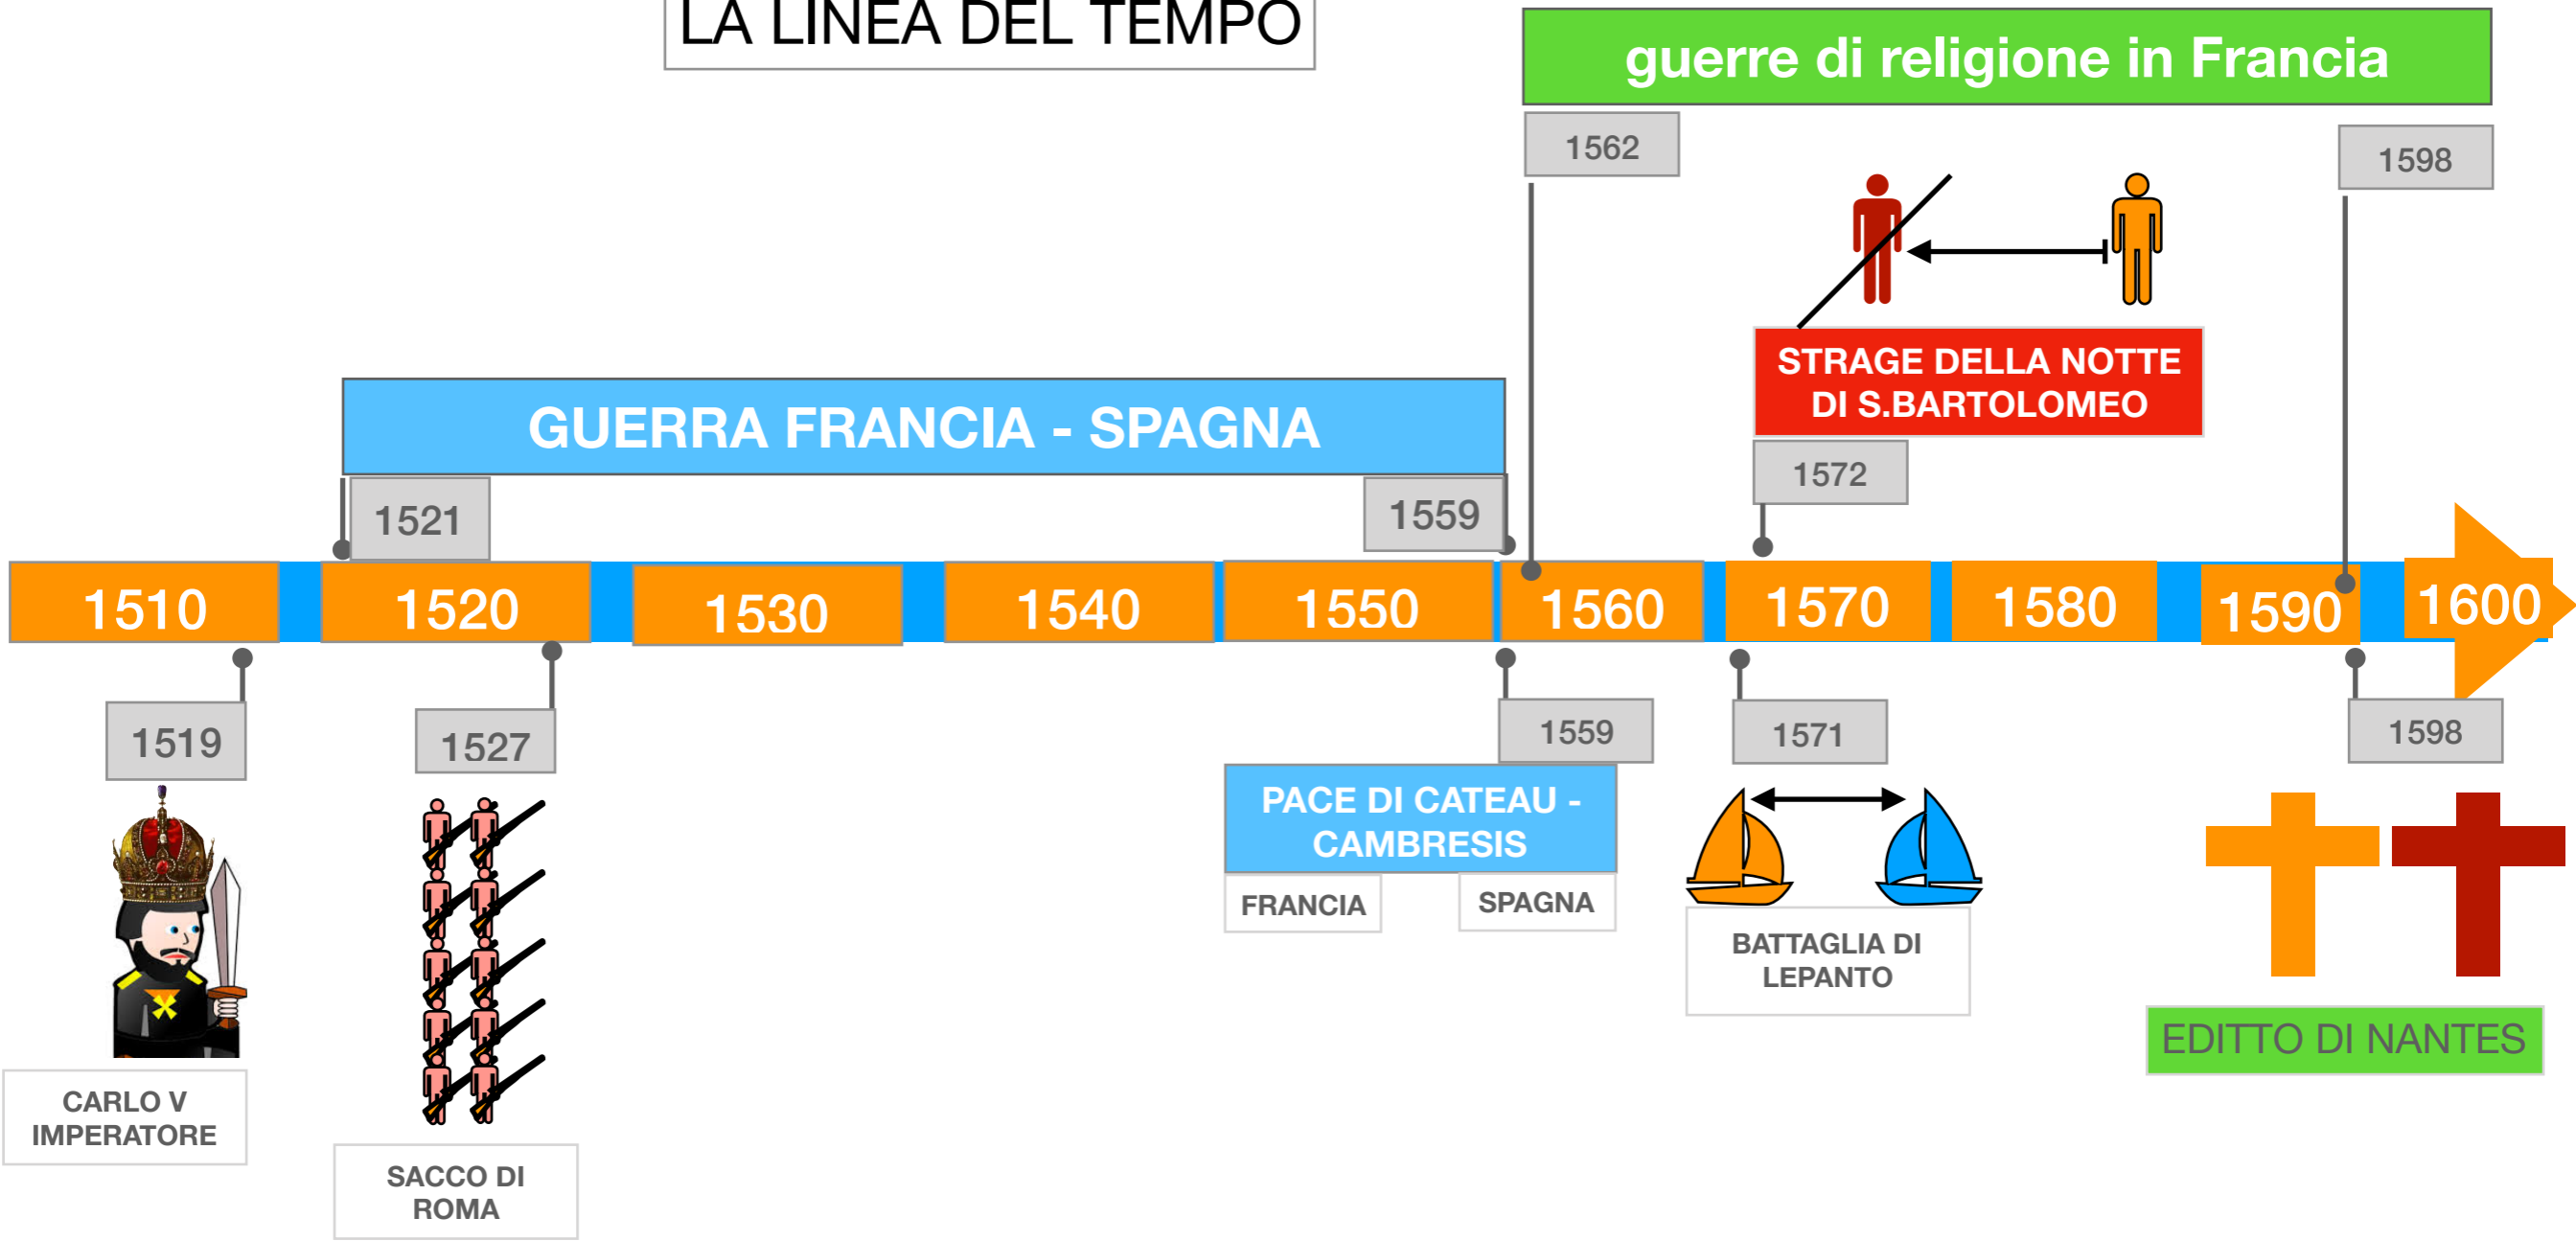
LA LINEA DEL TEMPO

guerre di religione in Francia

1562

1598

STRAGE DELLA NOTTE DI S.BARTOLOMEO

1572

GUERRA FRANCIA - SPAGNA

1521

1559

1510 1520 1530 1540 1550 1560 1570 1580 1590 1600

1519

1527

1559

1571

1598

PACE DI CATEAU - CAMBRESIS

FRANCIA

SPAGNA

BATTAGLIA DI LEPANTO

EDITTO DI NANTES

CARLO V IMPERATORE

SACCO DI ROMA